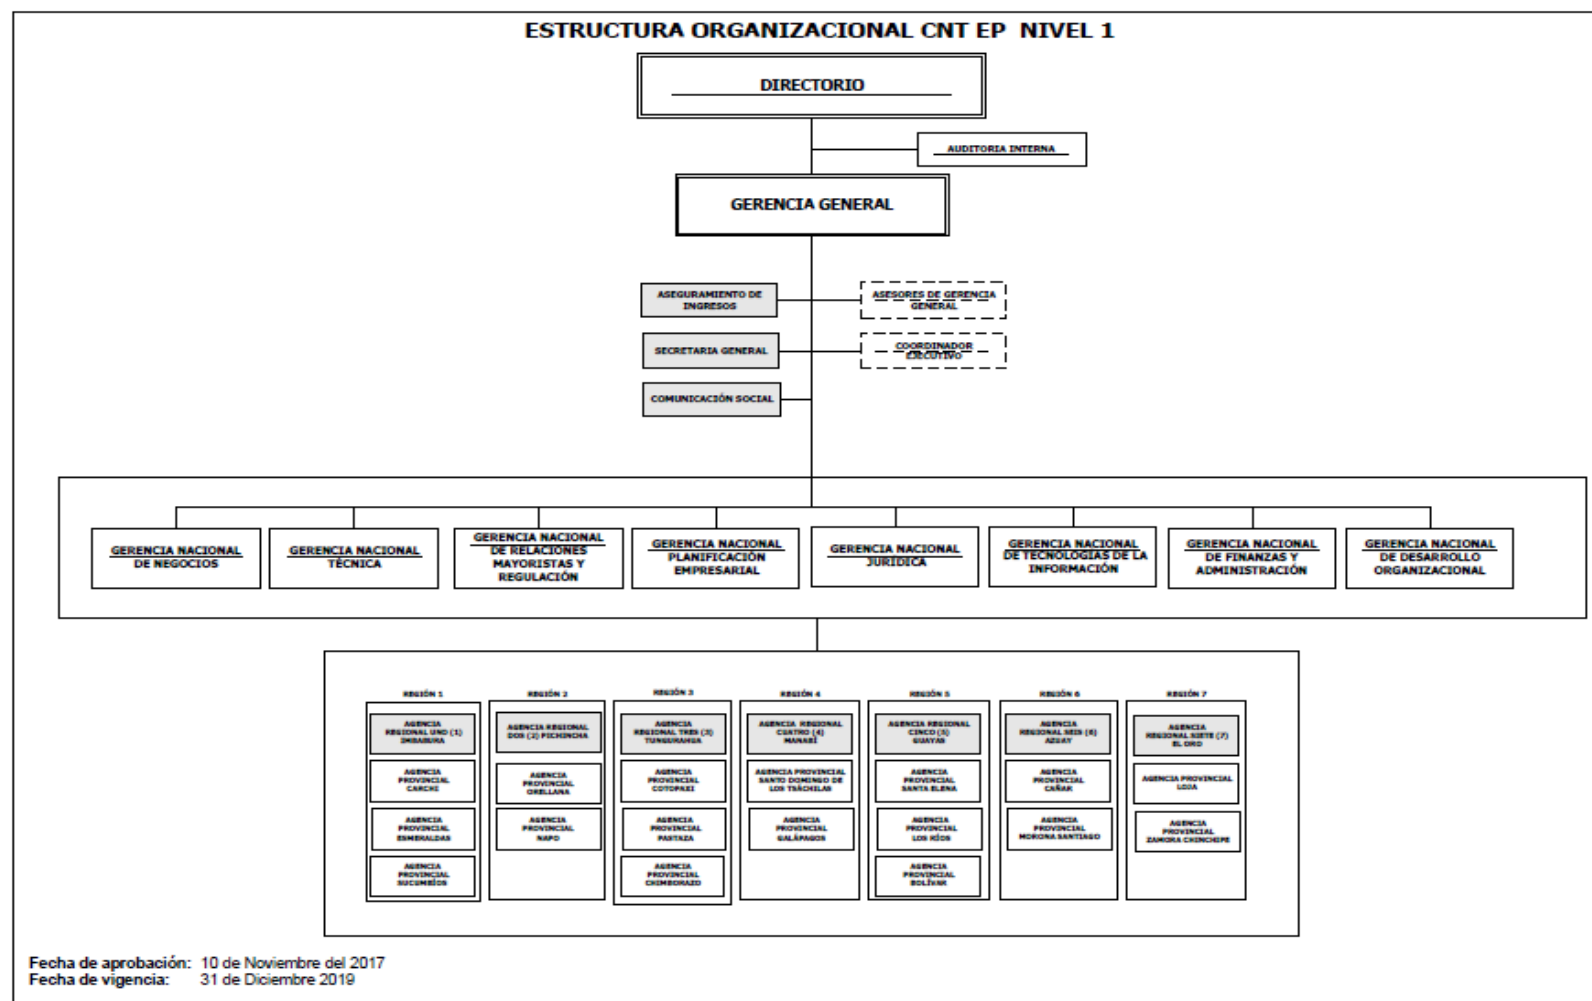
ESTRUCTURA ORGANIZACIONAL CNT EP NIVEL 1

DIRECTORIO

AUDITORIA INTERNA

GERENCIA GENERAL

ASEGURAMIENTO DE INGRESOS

ASESORES DE GERENCIA GENERAL

SECRETARIA GENERAL

COORDINADOR EJECUTIVO

COMUNICACIÓN SOCIAL

GERENCIA NACIONAL DE NEGOCIOS

GERENCIA NACIONAL TÉCNICA

GERENCIA NACIONAL DE RELACIONES MAYORISTAS Y REGULACIÓN

GERENCIA NACIONAL PLANIFICACIÓN EMPRESARIAL

GERENCIA NACIONAL JURÍDICA

GERENCIA NACIONAL DE TECNOLOGÍAS DE LA INFORMACIÓN

GERENCIA NACIONAL DE FINANZAS Y ADMINISTRACIÓN

GERENCIA NACIONAL DE DESARROLLO ORGANIZACIONAL

REGIÓN 1
AGENCIA REGIONAL UNO (1) IMBABURA
AGENCIA PROVINCIAL CARCHI
AGENCIA PROVINCIAL ESMERALDAS
AGENCIA PROVINCIAL SUCUMBÍOS

REGIÓN 2
AGENCIA REGIONAL DOS (2) PICHINCHA
AGENCIA PROVINCIAL ORELLANA
AGENCIA PROVINCIAL NAPO

REGIÓN 3
AGENCIA REGIONAL TRES (3) TUNGURAHUA
AGENCIA PROVINCIAL COTOPAXI
AGENCIA PROVINCIAL PASTAZA
AGENCIA PROVINCIAL CHIMBORAZO

REGIÓN 4
AGENCIA REGIONAL CUATRO (4) MANABÍ
AGENCIA PROVINCIAL SANTO DOMINGO DE LOS TSÁCHILAS
AGENCIA PROVINCIAL GALÁPAGOS

REGIÓN 5
AGENCIA REGIONAL CINCO (5) GUAYAS
AGENCIA PROVINCIAL SANTA ELENA
AGENCIA PROVINCIAL LOS RÍOS
AGENCIA PROVINCIAL BOLÍVAR

REGIÓN 6
AGENCIA REGIONAL SEIS (6) AZUAY
AGENCIA PROVINCIAL CAÑAR
AGENCIA PROVINCIAL MORONA SANTIAGO

REGIÓN 7
AGENCIA REGIONAL SIETE (7) EL ORO
AGENCIA PROVINCIAL LOJA
AGENCIA PROVINCIAL ZAMORA CHINCHIPE

Fecha de aprobación: 10 de Noviembre del 2017
Fecha de vigencia: 31 de Diciembre 2019